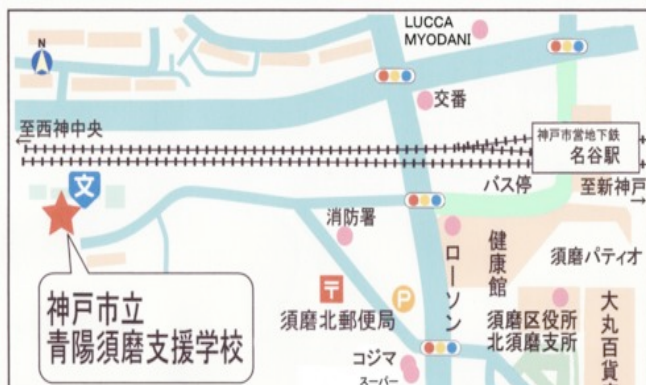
N

LUCCA MYODANI

交番

至西神中央

神戸市営地下鉄
名谷駅

文

バス停

至新神戸

消防署

健康館

須磨パティオ

ローソン

〒

P

須磨北郵便局

須磨区役所
北須磨支所

大丸百貨

神戸市立
青陽須磨支援学校

コジマ
スーパー